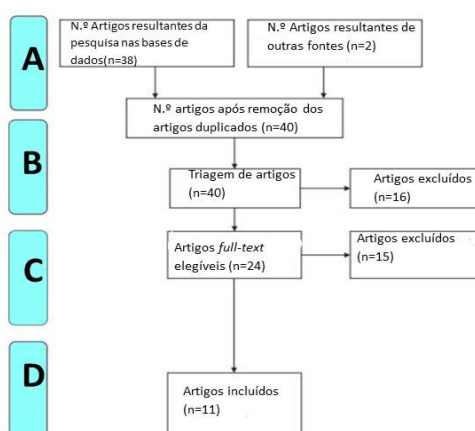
A

N.º Artigos resultantes da pesquisa nas bases de dados(n=38)

N.º Artigos resultantes de outras fontes (n=2)

N.º artigos após remoção dos artigos duplicados (n=40)

B

Triagem de artigos (n=40)

Artigos excluídos (n=16)

C

Artigos *full-text* elegíveis (n=24)

Artigos excluídos (n=15)

D

Artigos incluídos (n=11)